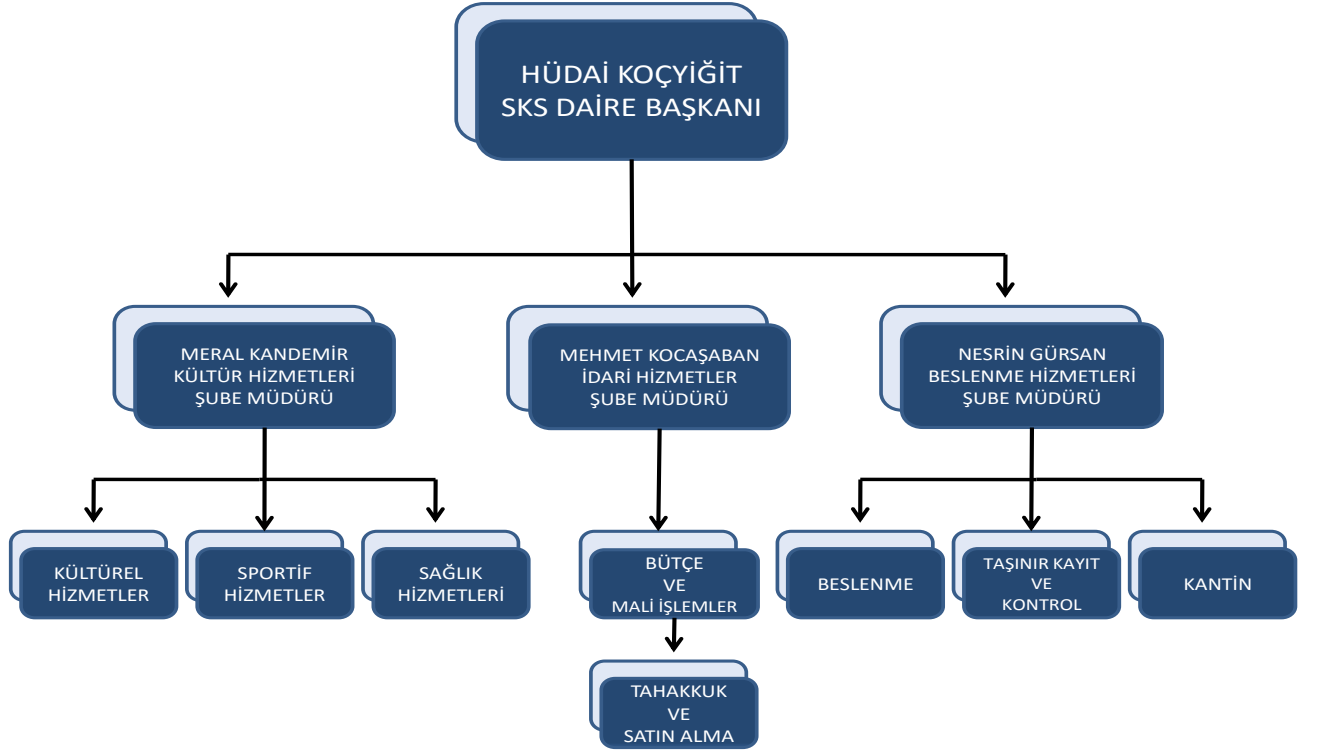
HÜDAİ KOÇYİĞİT
SKS DAİRE BAŞKANI

MERAL KANDEMİR
KÜLTÜR HİZMETLERİ
ŞUBE MÜDÜRÜ

MEHMET KOCAŞABAN
İDARİ HİZMETLER
ŞUBE MÜDÜRÜ

NESRİN GÜRSAN
BESLENME HİZMETLERİ
ŞUBE MÜDÜRÜ

KÜLTÜREL
HİZMETLER

SPORTİF
HİZMETLER

SAĞLIK
HİZMETLERİ

BÜTÇE
VE
MALİ İŞLEMLER

TAHAKKUK
VE
SATIN ALMA

BESLENME

TAŞINIR KAYIT
VE
KONTROL

KANTİN